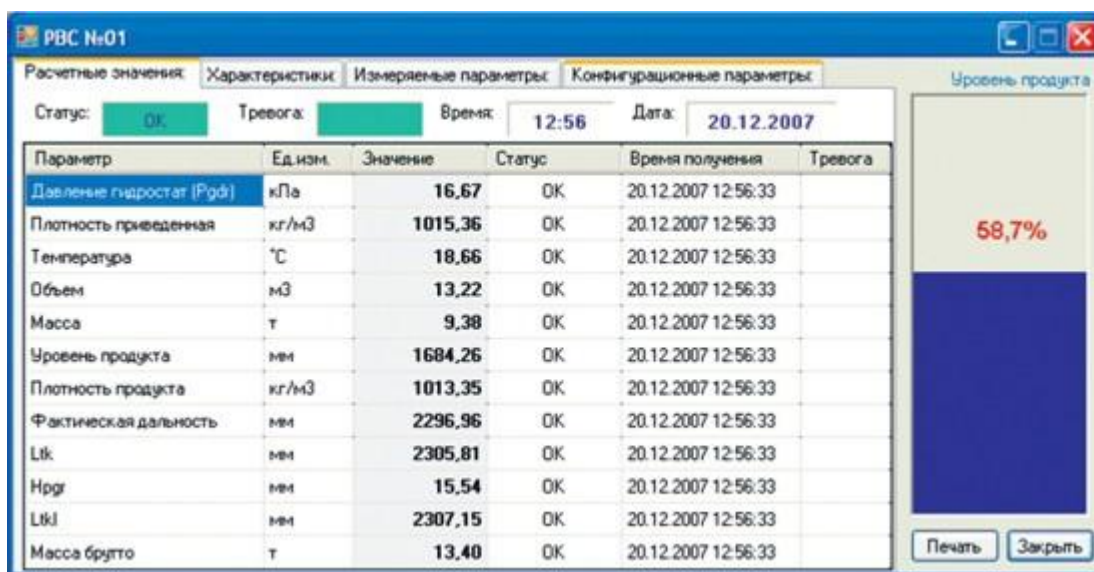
РВС №01

Расчетные значения | Характеристики | Измеряемые параметры | Конфигурационные параметры

Уровень продукта

Статус: OK Тревога: Время: 12:56 Дата: 20.12.2007

| Параметр | Ед.изм. | Значение | Статус | Время получения | Тревога |
|---|---|---|---|---|---|
| Давление гидростат (Pgdr) | кПа | 16,67 | OK | 20.12.2007 12:56:33 | |
| Плотность приведенная | кг/м3 | 1015,36 | OK | 20.12.2007 12:56:33 | |
| Температура | °C | 18,66 | OK | 20.12.2007 12:56:33 | |
| Объем | м3 | 13,22 | OK | 20.12.2007 12:56:33 | |
| Масса | т | 9,38 | OK | 20.12.2007 12:56:33 | |
| Уровень продукта | мм | 1684,26 | OK | 20.12.2007 12:56:33 | |
| Плотность продукта | кг/м3 | 1013,35 | OK | 20.12.2007 12:56:33 | |
| Фактическая дальность | мм | 2296,96 | OK | 20.12.2007 12:56:33 | |
| Ltk | мм | 2305,81 | OK | 20.12.2007 12:56:33 | |
| Hpgr | мм | 15,54 | OK | 20.12.2007 12:56:33 | |
| Ltkl | мм | 2307,15 | OK | 20.12.2007 12:56:33 | |
| Масса брутто | т | 13,40 | OK | 20.12.2007 12:56:33 | |

58,7%

Печать Закрыть